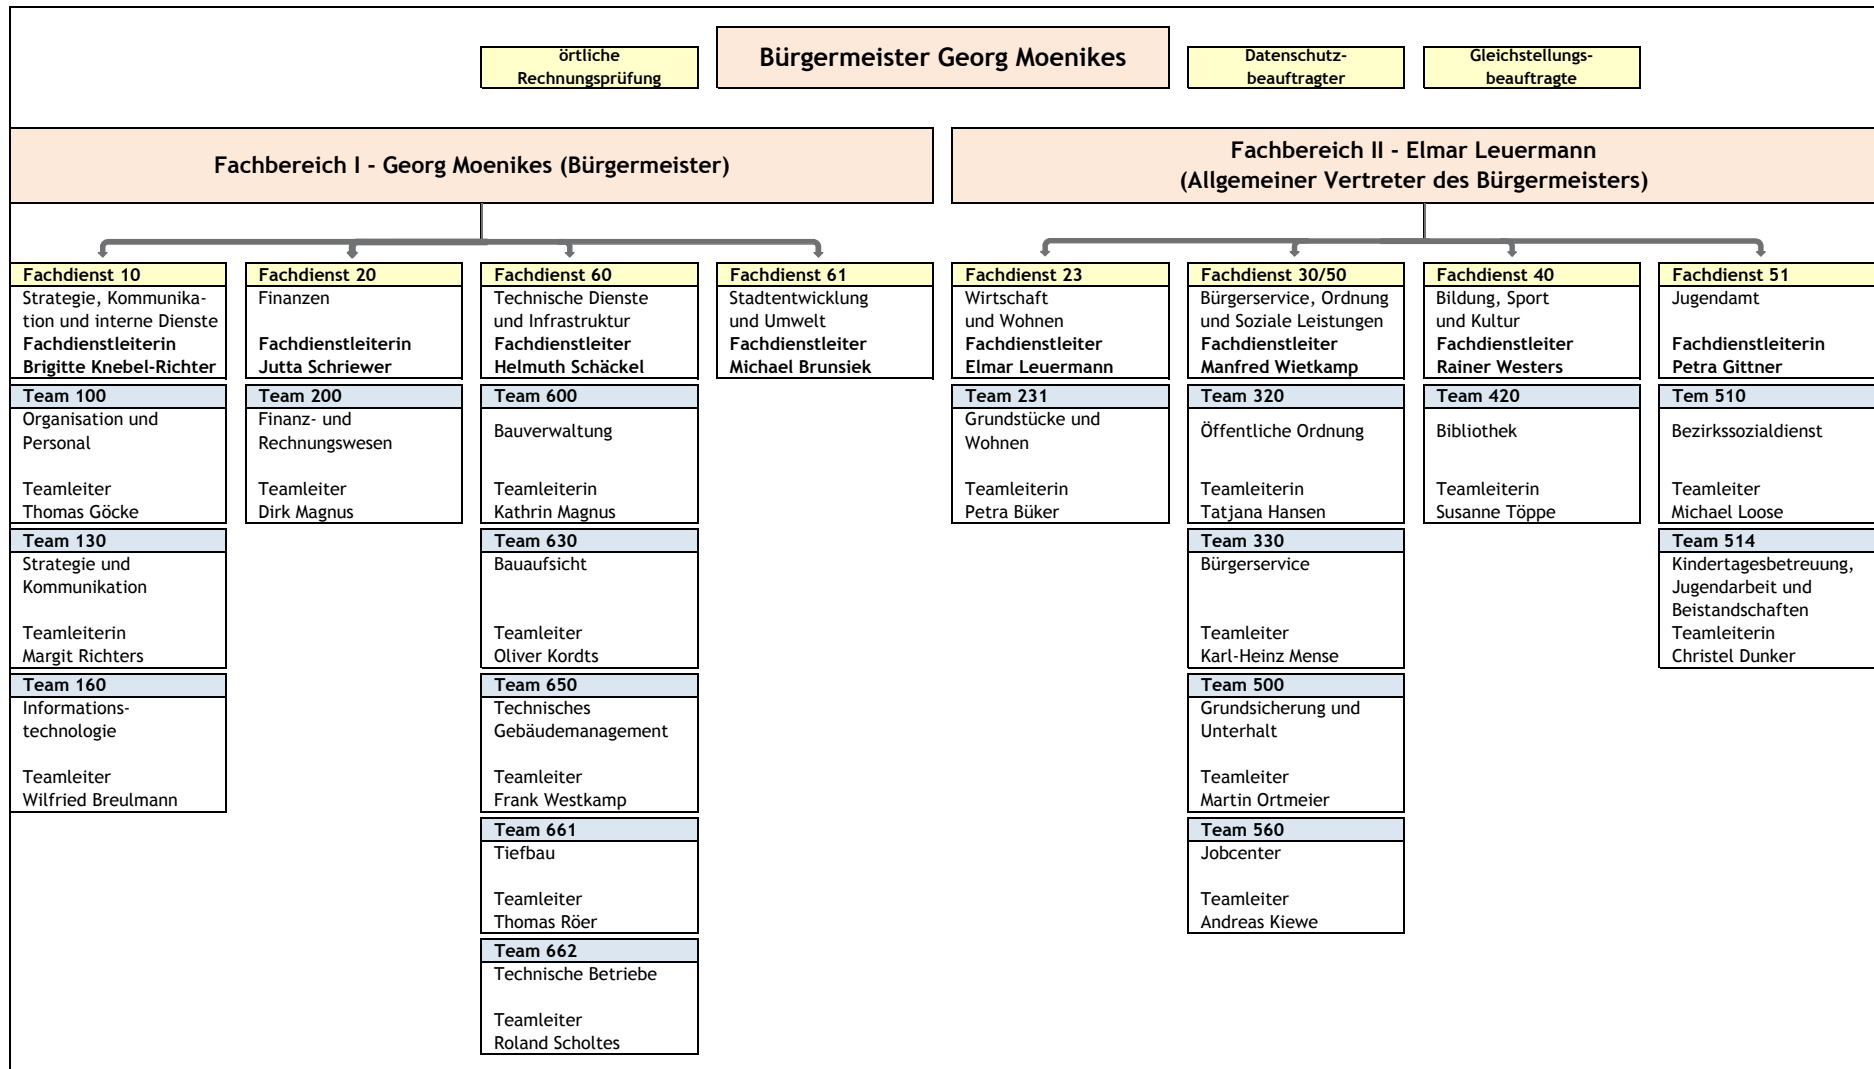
örtliche Rechnungsprüfung

Bürgermeister Georg Moenikes

Datenschutzbeauftragter

Gleichstellungsbeauftragte

Fachbereich I - Georg Moenikes (Bürgermeister)

Fachbereich II - Elmar Leuermann (Allgemeiner Vertreter des Bürgermeisters)

Fachdienst 10
Strategie, Kommunikation und interne Dienste
Fachdienstleiterin
Brigitte Knebel-Richter

Team 100
Organisation und Personal

Teamleiter
Thomas Göcke

Team 130
Strategie und Kommunikation

Teamleiterin
Margit Richters

Team 160
Informationstechnologie

Teamleiter
Wilfried Breulmann

Fachdienst 20
Finanzen

Fachdienstleiterin
Jutta Schriewer

Team 200
Finanz- und Rechnungswesen

Teamleiter
Dirk Magnus

Fachdienst 60
Technische Dienste und Infrastruktur
Fachdienstleiter
Helmuth Schäckel

Team 600
Bauverwaltung

Teamleiterin
Kathrin Magnus

Team 630
Bauaufsicht

Teamleiter
Oliver Kordts

Team 650
Technisches Gebäudemanagement

Teamleiter
Frank Westkamp

Team 661
Tiefbau

Teamleiter
Thomas Röer

Team 662
Technische Betriebe

Teamleiter
Roland Scholtes

Fachdienst 61
Stadtentwicklung und Umwelt
Fachdienstleiter
Michael Brunsiek

Fachdienst 23
Wirtschaft und Wohnen
Fachdienstleiter
Elmar Leuermann

Team 231
Grundstücke und Wohnen

Teamleiterin
Petra Büker

Fachdienst 30/50
Bürgerservice, Ordnung und Soziale Leistungen
Fachdienstleiter
Manfred Wietkamp

Team 320
Öffentliche Ordnung

Teamleiterin
Tatjana Hansen

Team 330
Bürgerservice

Teamleiter
Karl-Heinz Mense

Team 500
Grundsicherung und Unterhalt

Teamleiter
Martin Ortmeier

Team 560
Jobcenter

Teamleiter
Andreas Kiewe

Fachdienst 40
Bildung, Sport und Kultur
Fachdienstleiter
Rainer Westers

Team 420
Bibliothek

Teamleiterin
Susanne Töppe

Fachdienst 51
Jugendamt

Fachdienstleiterin
Petra Gittner

Tem 510
Bezirkssozialdienst

Teamleiter
Michael Loose

Team 514
Kindertagesbetreuung, Jugendarbeit und Beistandschaften
Teamleiterin
Christel Dunker